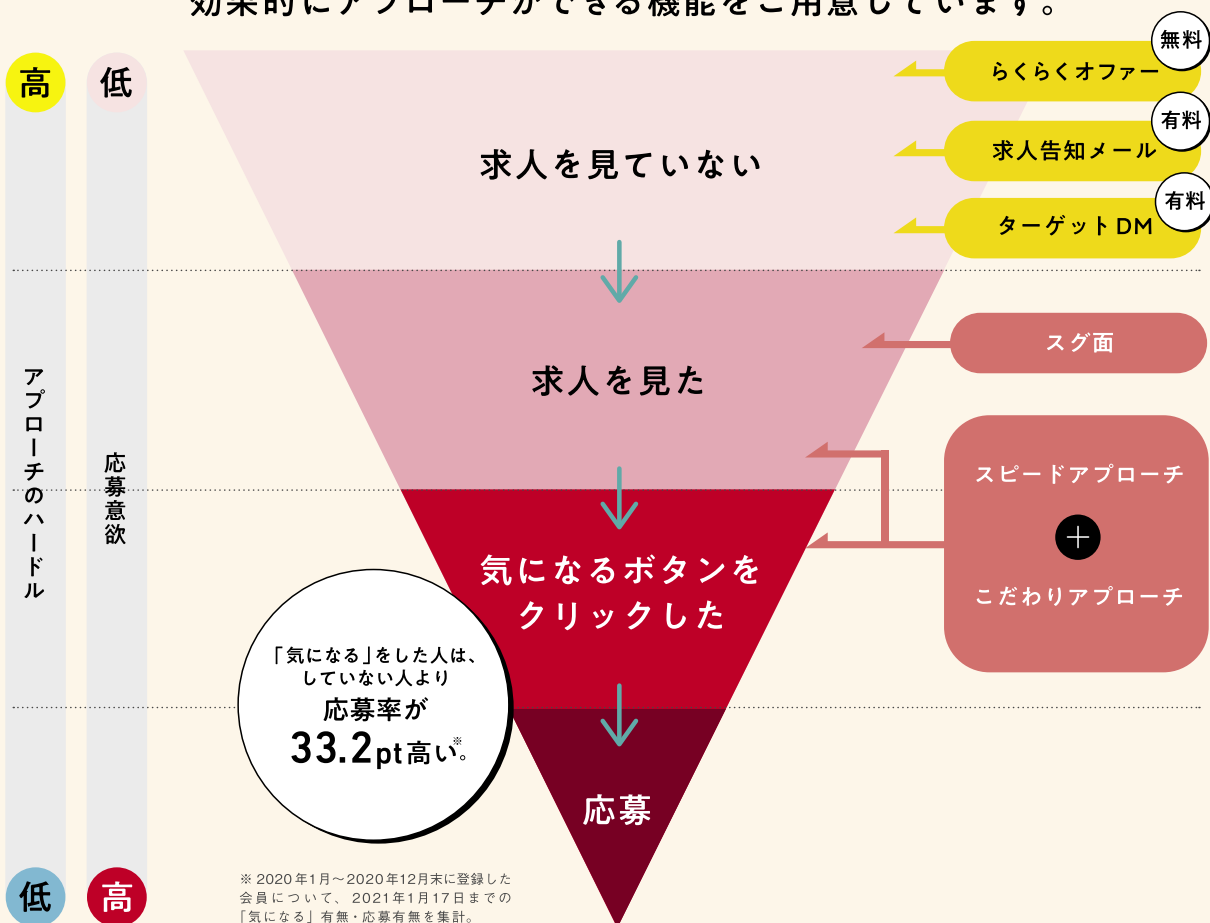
効果的にアプローチができる機能をご用意しています。

高
低
アプローチのハードル
応募意欲
低
高

求人を見ていない
求人を見た
気になるボタンをクリックした
応募

無料
らくらくオファー
有料
求人告知メール
有料
ターゲットDM
スグ面
スピードアプローチ
+
こだわりアプローチ

「気になる」をした人は、していない人より応募率が33.2pt高い※。

※ 2020年1月〜2020年12月末に登録した会員について、2021年1月17日までの「気になる」有無・応募有無を集計。